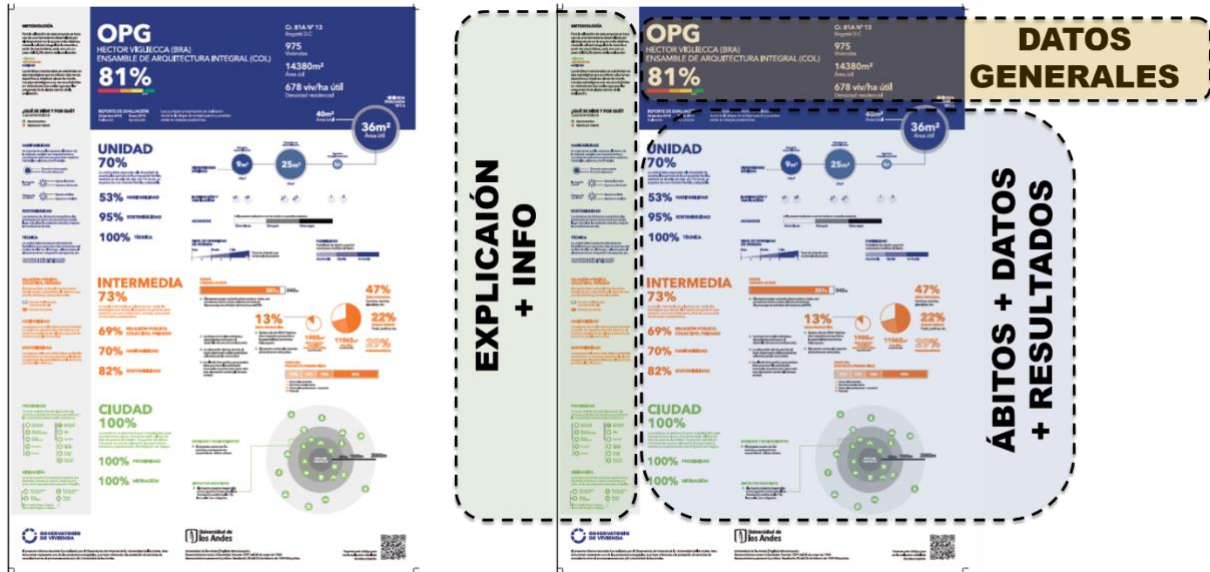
METODOLOGÍA

OPG
HECTOR VIGLIECCA (BRA)
ENSAMBLE DE ARQUITECTURA INTEGRAL (COL)
81%

Cl. 81A Nº 13
Bogotá D.C.
975
Viviendas
14380m²
Área útil
678 viv/ha útil
Densidad residencial

¿QUÉ SE MIDE Y POR QUÉ?

REPORTE DE EVALUACIÓN

40m²
36m²
Área útil

UNIDAD
70%
9m²
25m²
53% HABITABILIDAD
95% SOSTENIBILIDAD
100% TÉCNICA

INTERMEDIA
73%
69% RELACIÓN PÚBLICO, COLECTIVO, PRIVADO
70% HABITABILIDAD
82% SOSTENIBILIDAD
47%
13%
22%
29%

CIUDAD
100%
100% PROXIMIDAD
100% MEZCLA/USOS

OBSERVATORIO DE VIVIENDA
Universidad de los Andes

METODOLOGÍA

OPG
HECTOR VIGLIECCA (BRA)
ENSAMBLE DE ARQUITECTURA INTEGRAL (COL)
81%

Cl. 81A Nº 13
Bogotá D.C.
975
Viviendas
14380m²
Área útil
678 viv/ha útil
Densidad residencial

DATOS GENERALES

EXPLICAIÓN + INFO

ÁBITOS + DATOS + RESULTADOS

40m²
36m²
Área útil

UNIDAD
70%
9m²
25m²
53% HABITABILIDAD
95% SOSTENIBILIDAD
100% TÉCNICA

INTERMEDIA
73%
69% RELACIÓN PÚBLICO, COLECTIVO, PRIVADO
70% HABITABILIDAD
82% SOSTENIBILIDAD
47%
13%
22%
29%

CIUDAD
100%
100% PROXIMIDAD
100% MEZCLA/USOS

OBSERVATORIO DE VIVIENDA
Universidad de los Andes